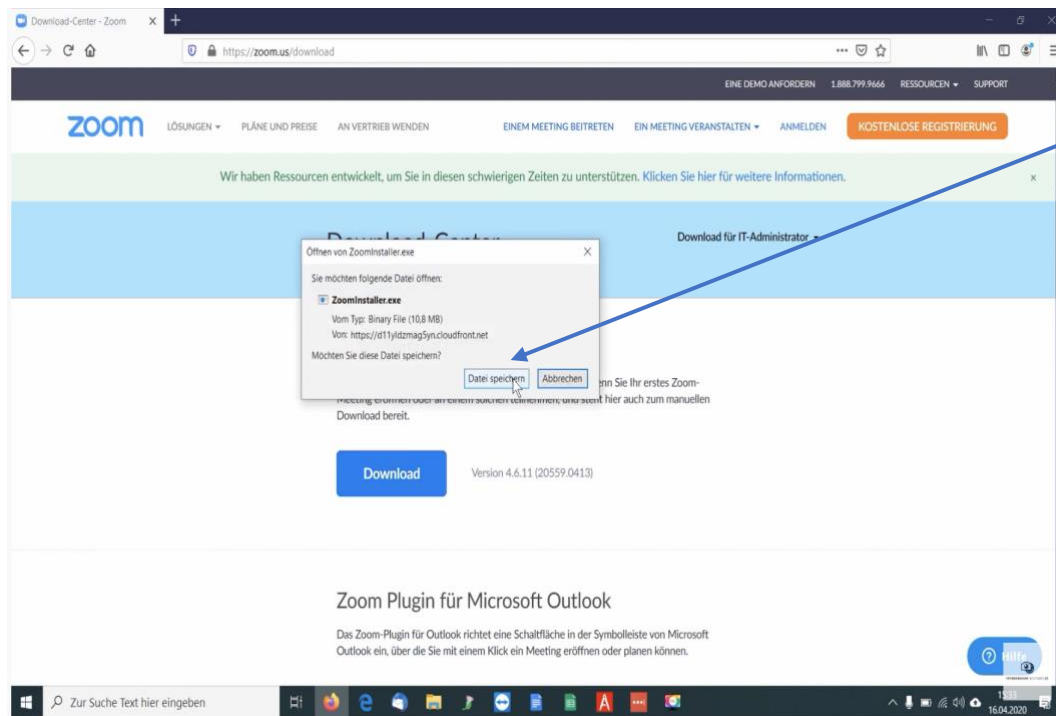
Download-Center - Zoom

https://zoom.us/download

EINE DEMO ANFORDERN 1.888.799.9666 RESSOURCEN ▾ SUPPORT

zoom LÖSUNGEN ▾ PLÄNE UND PREISE AN VERTRIEB WENDEN EINEM MEETING BEITRETEN EIN MEETING VERANSTALTEN ▾ ANMELDEN KOSTENLOSE REGISTRIERUNG

Wir haben Ressourcen entwickelt, um Sie in diesen schwierigen Zeiten zu unterstützen. Klicken Sie hier für weitere Informationen.

×

Download Center

Download für IT-Administrator ▾

Öffnen von ZoomInstaller.exe

Sie möchten folgende Datei öffnen:

ZoomInstaller.exe

Vom Typ: Binary File (10,8 MB)

Von: https://d11yldzmag5yn.cloudfront.net

Möchten Sie diese Datei speichern?

Datei speichern Abbrechen

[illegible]enn Sie Ihr erstes Zoom-Meeting eröffnen oder an einem solchen teilnehmen, und steht hier auch zum manuellen Download bereit.

Download

Version 4.6.11 (20559.0413)

Zoom Plugin für Microsoft Outlook

Das Zoom-Plugin für Outlook richtet eine Schaltfläche in der Symbolleiste von Microsoft Outlook ein, über die Sie mit einem Klick ein Meeting eröffnen oder planen können.

Hilfe

Zur Suche Text hier eingeben

15:33
16.04.2020